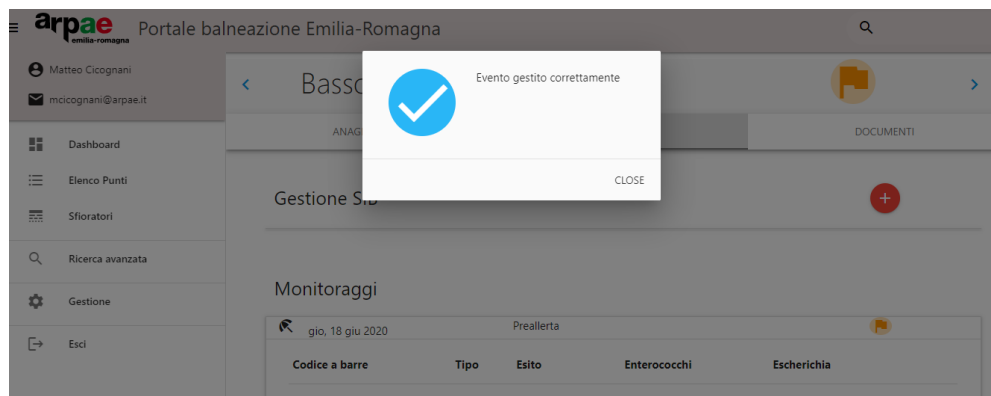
arpae emilia-romagna Portale balneazione Emilia-Romagna

Matteo Cicognani
mcicognani@arpae.it

Dashboard
Elenco Punti
Sfioratori
Ricerca avanzata
Gestione
Esci

Basso

ANAG

DOCUMENTI

Evento gestito correttamente

CLOSE

Gestione SID

Monitoraggi

gio, 18 giu 2020

Preallerta

| Codice a barre | Tipo | Esito | Enterococchi | Escherichia |
|---|---|---|---|---|